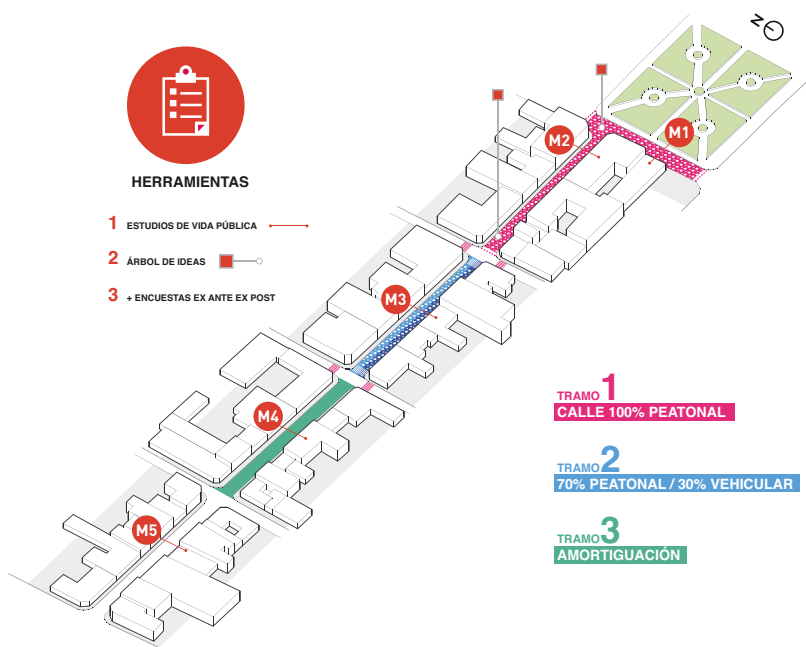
N

HERRAMIENTAS

1 ESTUDIOS DE VIDA PÚBLICA

2 ÁRBOL DE IDEAS

3 + ENCUESTAS EX ANTE EX POST

M1

M2

M3

M4

M5

TRAMO 1
CALLE 100% PEATONAL

TRAMO 2
70% PEATONAL / 30% VEHICULAR

TRAMO 3
AMORTIGUACIÓN